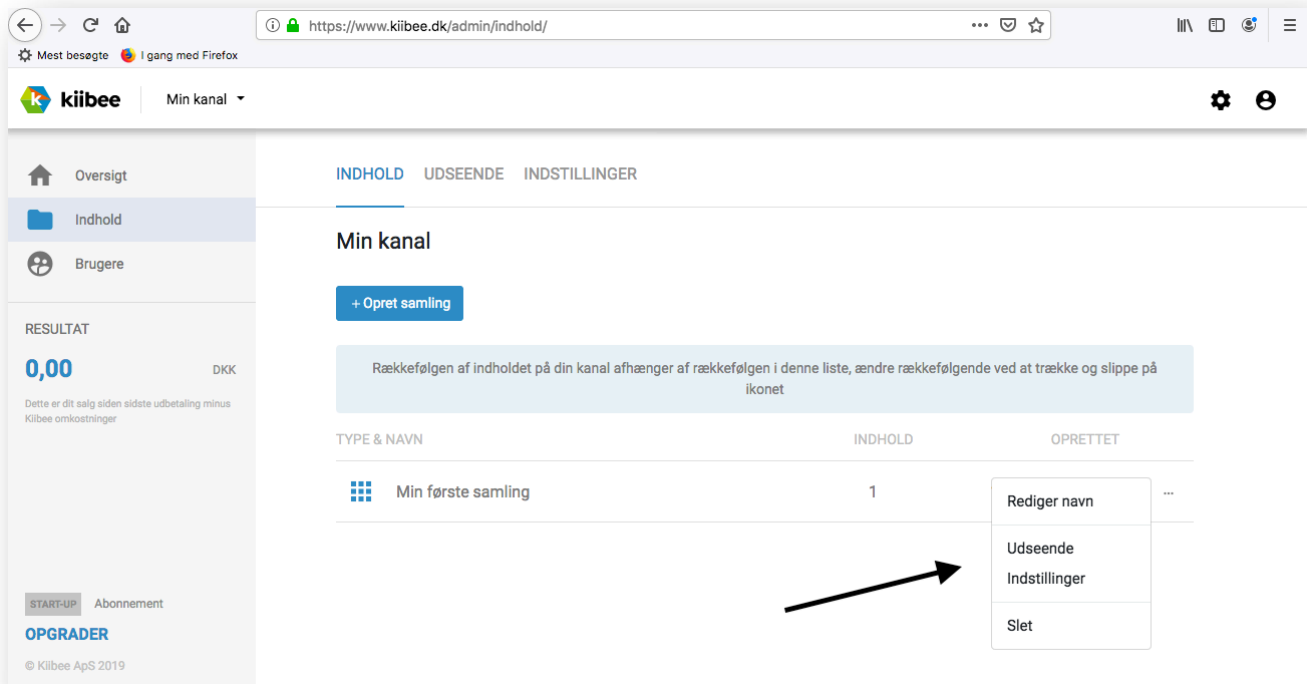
https://www.kiibee.dk/admin/indhold/

Mest besøgte   I gang med Firefox

kiibee   Min kanal

Oversigt
Indhold
Brugere

RESULTAT
0,00 DKK
Dette er dit salg siden sidste udbetaling minus Kiibee omkostninger

START-UP Abonnement
OPGRADER
© Kiibee ApS 2019

INDHOLD   UDSEENDE   INDSTILLINGER

Min kanal

+ Opret samling

Rækkefølgen af indholdet på din kanal afhænger af rækkefølgen i denne liste, ændre rækkefølgende ved at trække og slippe på ikonet

| TYPE & NAVN | INDHOLD | OPRETTET |
|---|---|---|
| Min første samling | 1 | |

Rediger navn
Udseende
Indstillinger
Slet